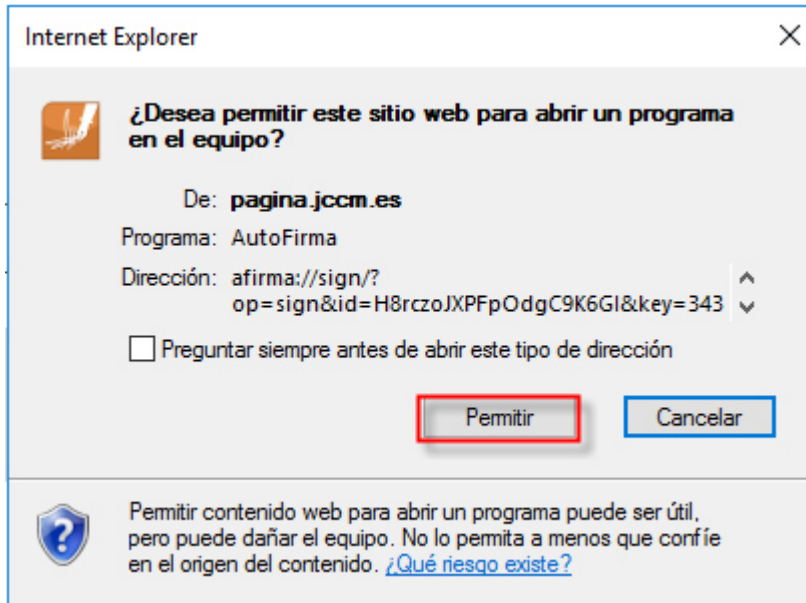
Internet Explorer

¿Desea permitir este sitio web para abrir un programa en el equipo?

De: pagina.jccm.es

Programa: AutoFirma

Dirección: afirma://sign/?op=sign&id=H8rczoJXPFpOdgC9K6GI&key=343

Preguntar siempre antes de abrir este tipo de dirección

Permitir

Cancelar

Permitir contenido web para abrir un programa puede ser útil, pero puede dañar el equipo. No lo permita a menos que confíe en el origen del contenido. ¿Qué riesgo existe?